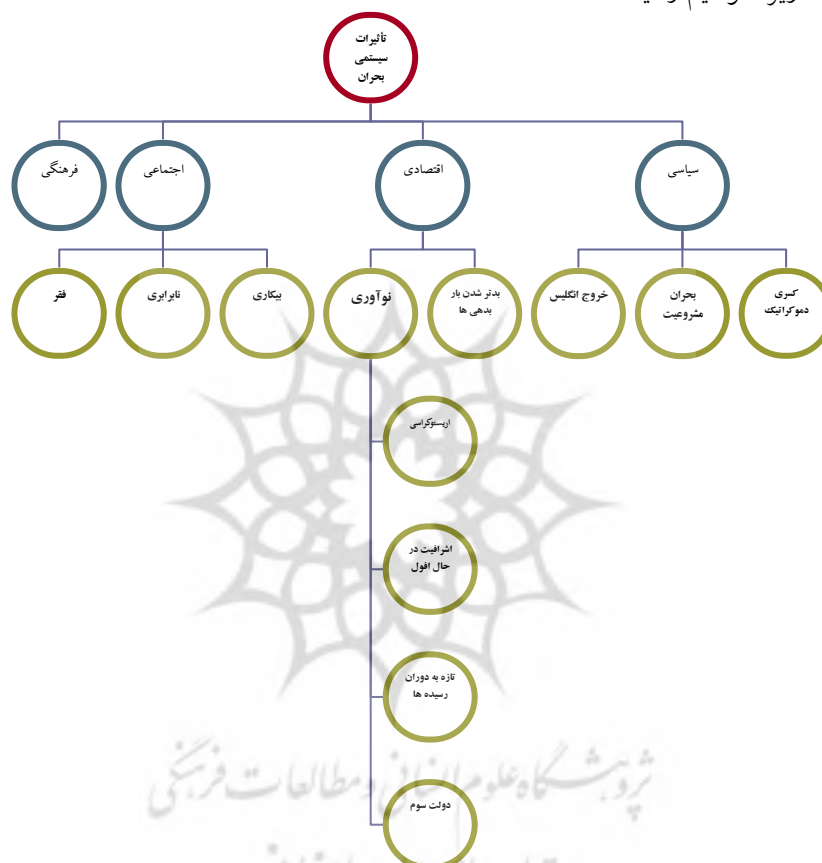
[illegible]

تأثیرات سیستمی بحران

فرهنگی

اجتماعی

اقتصادی

سیاسی

فقر

نابرابری

بیکاری

نوآوری

بدتر شدن بار بدهی ها

خروج انگلیس

بحران مشروعیت

کسری دموکراتیک

اریستوکراسی

اشرافیت در حال افول

تازه به دوران رسیده ها

دولت سوم

پژوهشگاه علوم انسانی و مطالعات فرهنگی